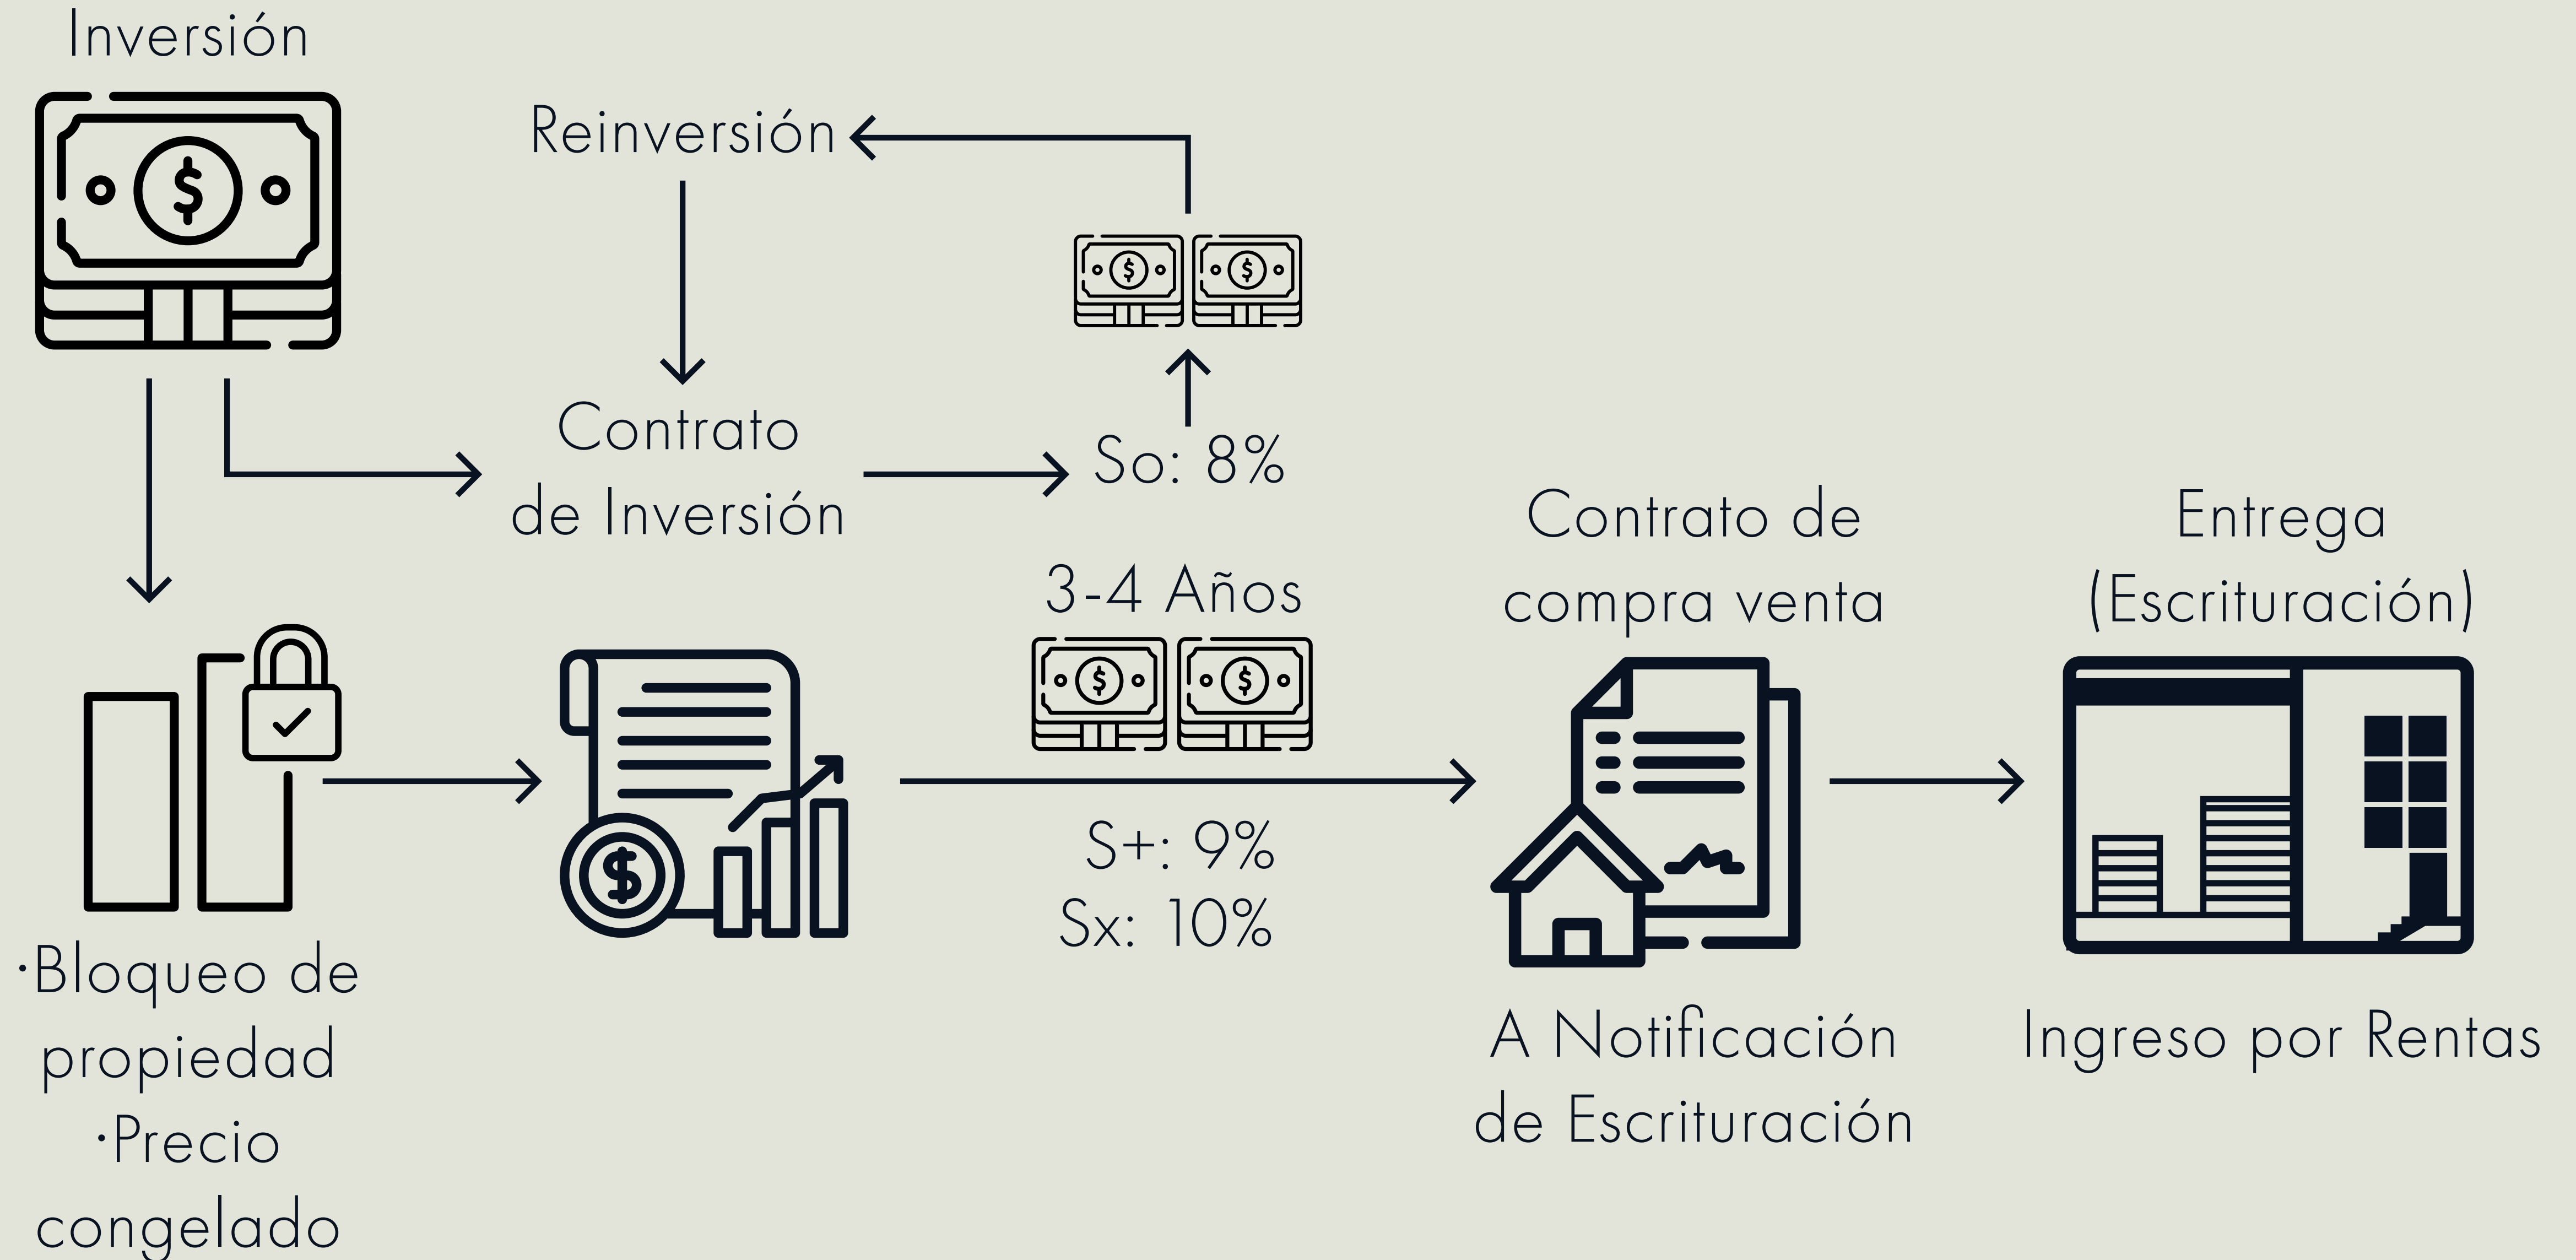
Inversión

Reinversión

Contrato de Inversión

So: 8%

3-4 Años

S+: 9%
Sx: 10%

·Bloqueo de propiedad
·Precio congelado

Contrato de compra venta

A Notificación de Escrituración

Entrega (Escrituración)

Ingreso por Rentas